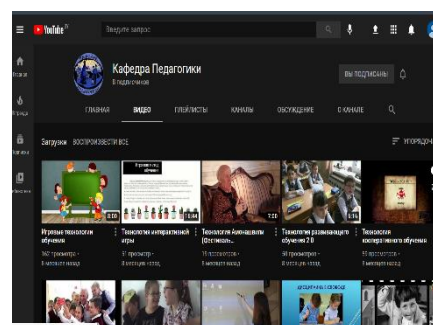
YouTube

Введите запрос

Главная

В тренде

Подписки

Библиотека

Кафедра Педагогики

8 подписчиков

ВЫ ПОДПИСАНЫ

ГЛАВНАЯ

ВИДЕО

ПЛЕЙЛИСТЫ

КАНАЛЫ

ОБСУЖДЕНИЕ

О КАНАЛЕ

Загрузки ВОСПРОИЗВЕСТИ ВСЕ

УПОРЯДОЧИТЬ

8:18

Игровые технологии обучения

362 просмотра • 8 месяцев назад

10:44

Технология интерактивной игры

61 просмотр • 8 месяцев назад

7:23

Технология Амонашвили (Останкин...

15 просмотров • 8 месяцев назад

Технология развивающего обучения 2 В

98 просмотров • 8 месяцев назад

Технология кооперативного обучения

55 просмотров • 9 месяцев назад